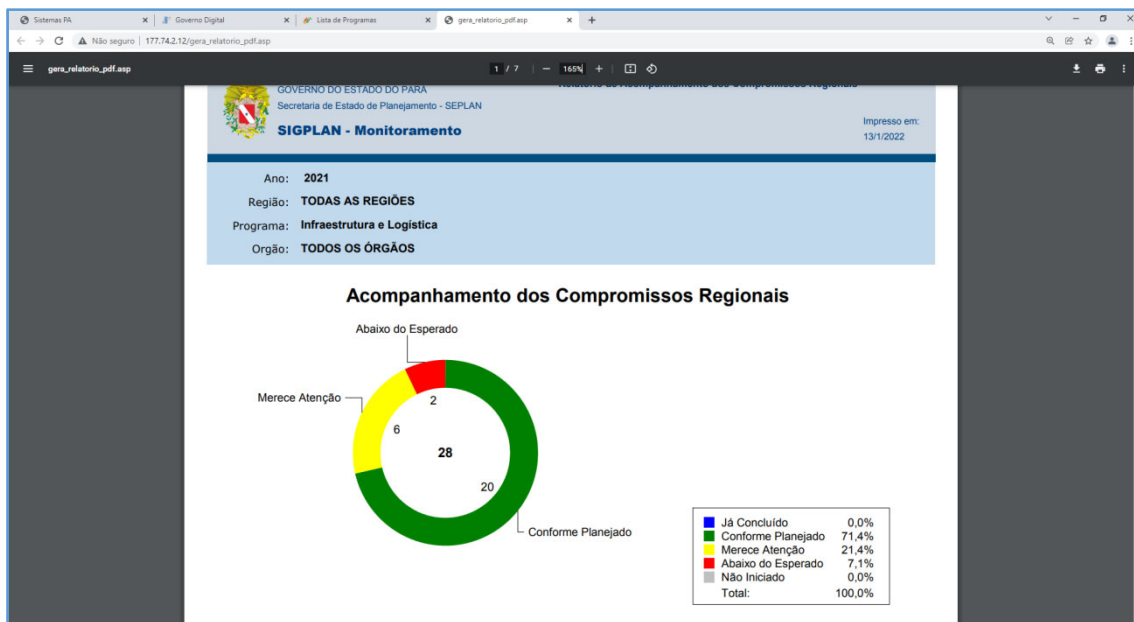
Sistemas PA ×
Governo Digital ×
Lista de Programas ×
gera_relatorio_pdf.asp ×
+

Não seguro | 177.74.2.12/gera_relatorio_pdf.asp

gera_relatorio_pdf.asp
1 / 7 | — 165% +

GOVERNO DO ESTADO DO PARÁ
Secretaria de Estado de Planejamento - SEPLAN
SIGPLAN - Monitoramento

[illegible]

Impresso em:
13/1/2022

Ano: 2021
Região: TODAS AS REGIÕES
Programa: Infraestrutura e Logística
Orgão: TODOS OS ÓRGÃOS

Acompanhamento dos Compromissos Regionais

Abaixo do Esperado
Merece Atenção
2
6
28
20
Conforme Planejado

| | |
|---|---|
| Já Concluído | 0,0% |
| Conforme Planejado | 71,4% |
| Merece Atenção | 21,4% |
| Abaixo do Esperado | 7,1% |
| Não Iniciado | 0,0% |
| Total: | 100,0% |